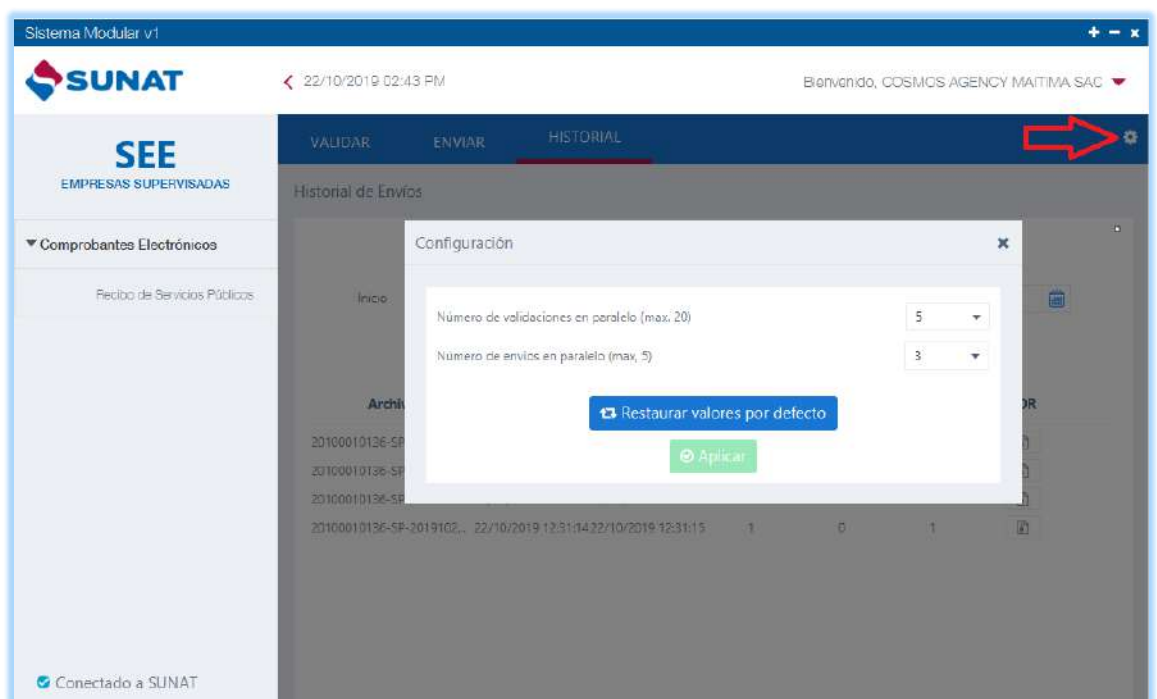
Sistema Modular v1

SUNAT

22/10/2019 02:43 PM

Bienvenido, COSMOS AGENCY MAITIMA SAC

SEE
EMPRESAS SUPERVISADAS

▾ Comprobantes Electrónicos

Recibo de Servicios Públicos

VALIDAR ENVIAR HISTORIAL

Historial de Envíos

Inicio

Archi

DR

20100010136-SP

20100010136-SP

20100010136-SP

20100010136-SP-2019102... 22/10/2019 12:31:14 22/10/2019 12:31:15 1 0 1

Configuración

Número de validaciones en paralelo (max. 20) 5

Número de envíos en paralelo (max. 5) 3

Restaurar valores por defecto

Aplicar

Conectado a SUNAT